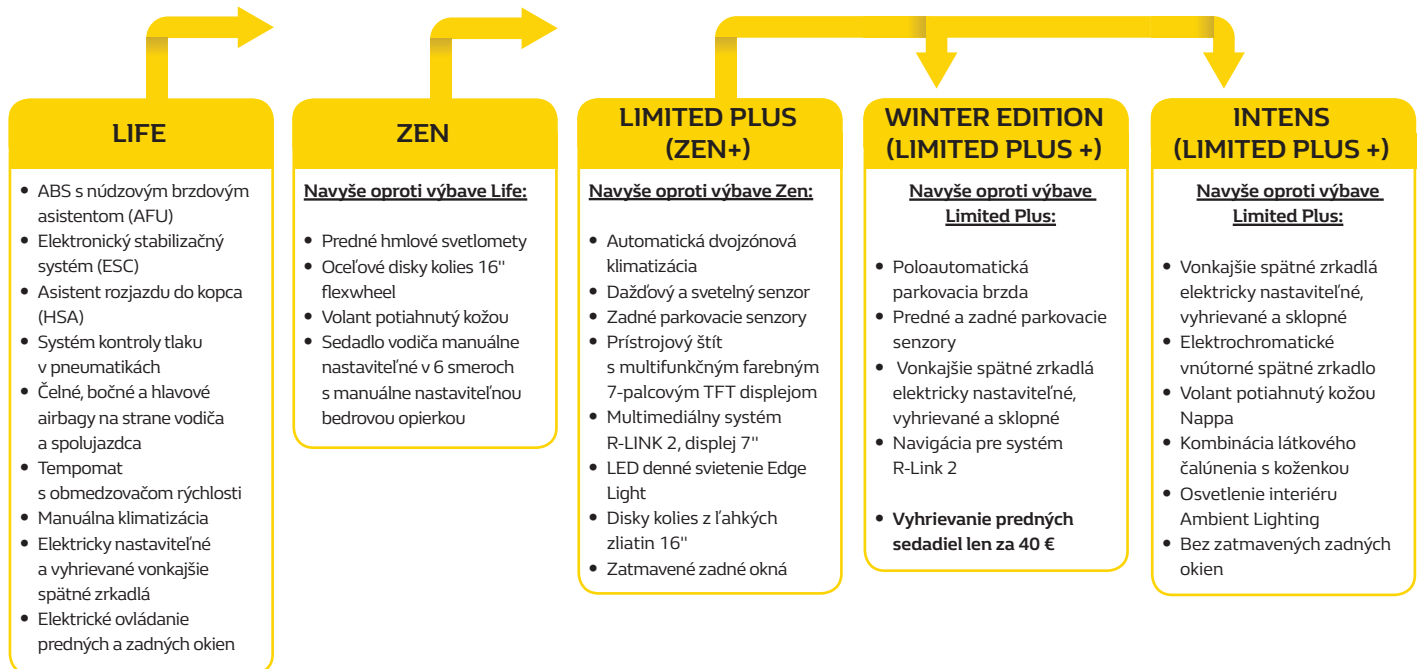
LIFE

- ABS s núdzovým brzdovým asistentom (AFU)
- Elektronický stabilizačný systém (ESC)
- Asistent rozjazdu do kopca (HSA)
- Systém kontroly tlaku v pneumatikách
- Čelné, bočné a hlavové airbagy na strane vodiča a spolujazdca
- Tempomat s obmedzovačom rýchlosti
- Manuálna klimatizácia
- Elektricky nastaviteľné a vyhrievané vonkajšie spätné zrkadlá
- Elektrické ovládanie predných a zadných okien

ZEN

Navyše oproti výbave Life:

- Predné hmlové svetlomety
- Oceľové disky kolies 16'' flexwheel
- Volant potiahnutý kožou
- Sedadlo vodiča manuálne nastaviteľné v 6 smeroch s manuálne nastaviteľnou bedrovou opierkou

LIMITED PLUS (ZEN+)

Navyše oproti výbave Zen:

- Automatická dvojzónová klimatizácia
- Dažďový a svetelný senzor
- Zadné parkovacie senzory
- Prístrojový štít s multifunkčným farebným 7-palcovým TFT displejom
- Multimediálny systém R-LINK 2, displej 7''
- LED denné svietenie Edge Light
- Disky kolies z ľahkých zliatin 16''
- Zatmavené zadné okná

WINTER EDITION (LIMITED PLUS +)

Navyše oproti výbave Limited Plus:

- Poloautomatická parkovacia brzda
- Predné a zadné parkovacie senzory
- Vonkajšie spätné zrkadlá elektricky nastaviteľné, vyhrievané a sklopné
- Navigácia pre systém R-Link 2
- Vyhrievanie predných sedadiel len za 40 €

INTENS (LIMITED PLUS +)

Navyše oproti výbave Limited Plus:

- Vonkajšie spätné zrkadlá elektricky nastaviteľné, vyhrievané a sklopné
- Elektrochromatické vnútorné spätné zrkadlo
- Volant potiahnutý kožou Nappa
- Kombinácia látkového čalúnenia s koženkou
- Osvetlenie interiéru Ambient Lighting
- Bez zatmavených zadných okien